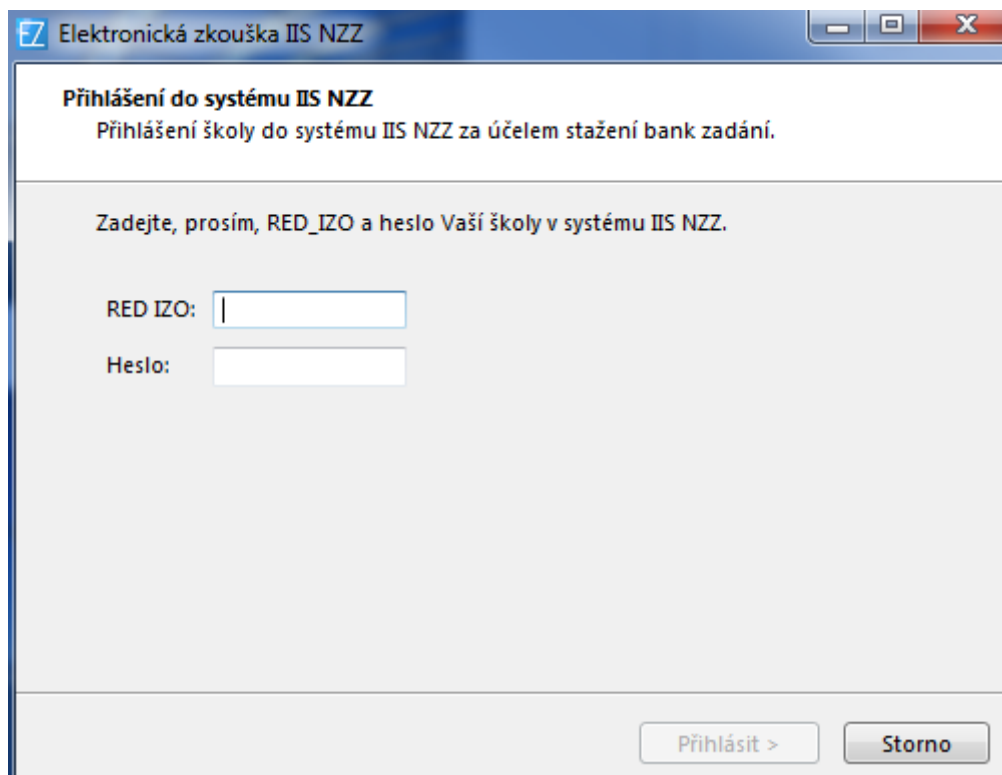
EZ Elektronická zkouška IIS NZZ

Přihlášení do systému IIS NZZ
Přihlášení školy do systému IIS NZZ za účelem stažení bank zadání.

Zadejte, prosím, RED_IZO a heslo Vaší školy v systému IIS NZZ.

RED IZO:

Heslo:

Přihlásit >

Storno